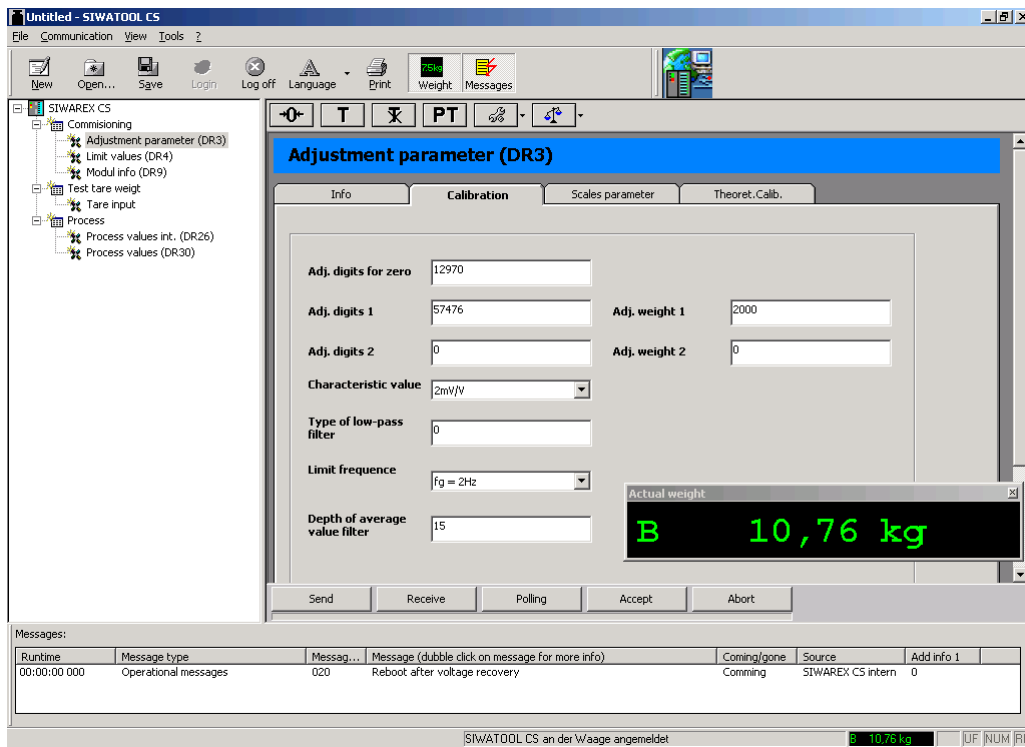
Untitled - SIWATOOL CS

File Communication View Tools ?

New Open... Save Login Log off Language Print 75kg Weight Messages

SIWAREX CS
Commisioning
Adjustment parameter (DR3)
Limit values (DR4)
Modul info (DR9)
Test tare weigt
Tare input
Process
Process values int. (DR26)
Process values (DR30)

T PT

Adjustment parameter (DR3)

Info | Calibration | Scales parameter | Theoret.Calib.

Adj. digits for zero 12970

Adj. digits 1 57476 Adj. weight 1 2000

Adj. digits 2 0 Adj. weight 2 0

Characteristic value 2mV/V

Type of low-pass filter 0

Limit frequence fg = 2Hz

Depth of average value filter 15

Actual weight

B 10,76 kg

Send Receive Polling Accept Abort

Messages:

| Runtime | Message type | Messag... | Message (dubble click on message for more info) | Coming/gone | Source | Add info 1 |
|---|---|---|---|---|---|---|
| 00:00:00 000 | Operational messages | 020 | Reboot after voltage recovery | Comming | SIWAREX CS intern | 0 |

SIWATOOL CS an der Waage angemeldet B 10,76 kg UF NUM R